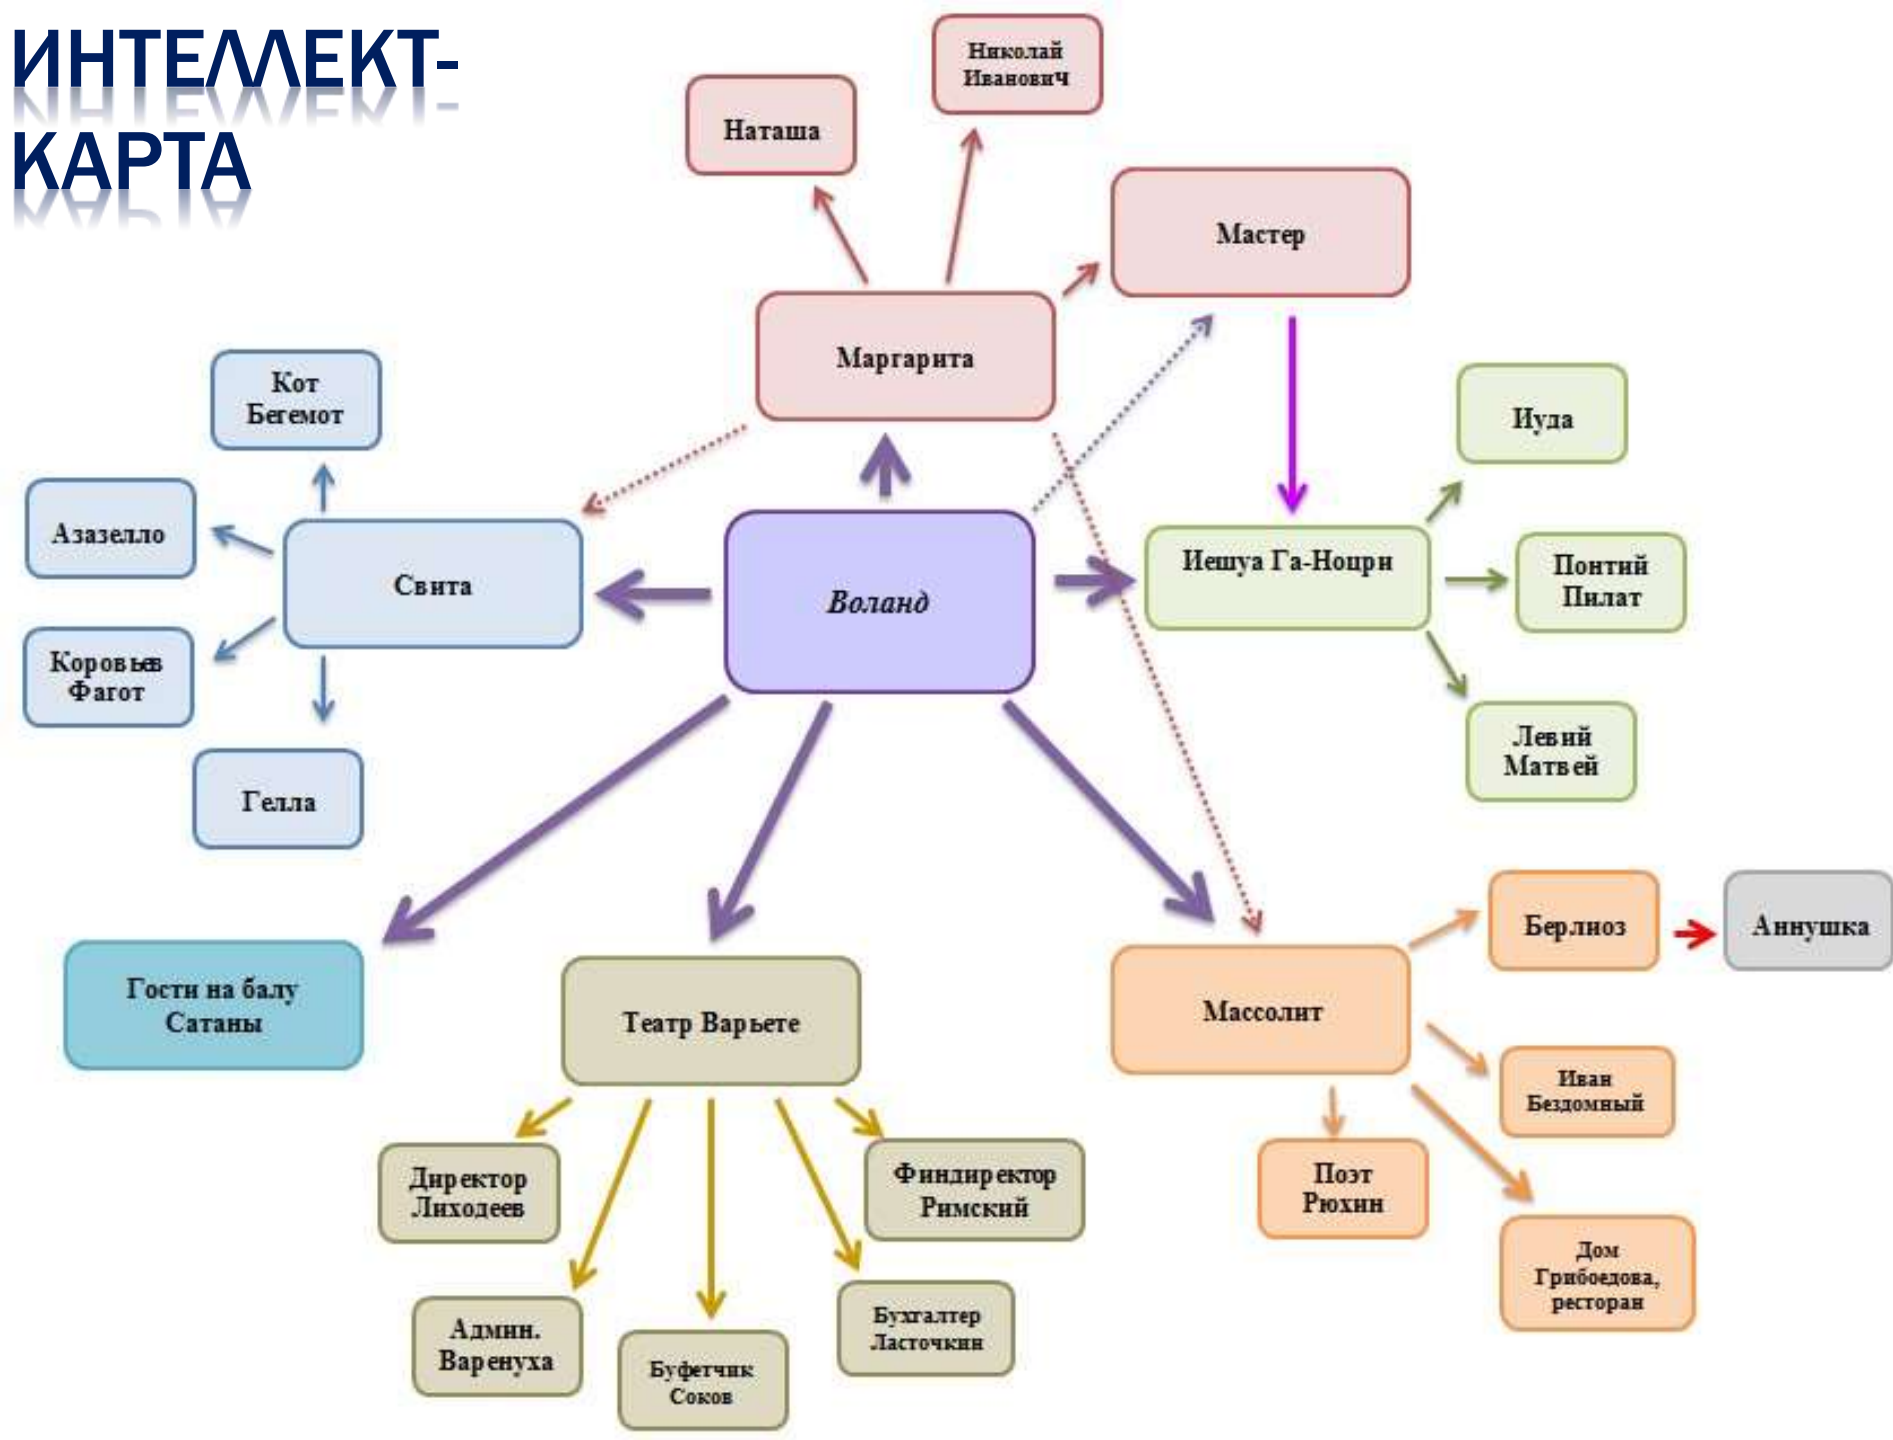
ИНТЕЛЛЕКТ-КАРТА

Николай Иванович

Наташа

Мастер

Маргарита

Кот Бегемот

Азазелло

Свита

Воланд

Иешуа Га-Ноцри

Иуда

Понтий Пилат

Левий Матвей

Коровьев Фагот

Гелла

Гости на балу Сатаны

Театр Варьете

Массолит

Берлиоз

Аннушка

Иван Бездомный

Поэт Рюхин

Дом Грибоедова, ресторан

Директор Лиходеев

Финдиректор Римский

Админ. Варенуха

Буфетчик Соков

Бухгалтер Ласточкин